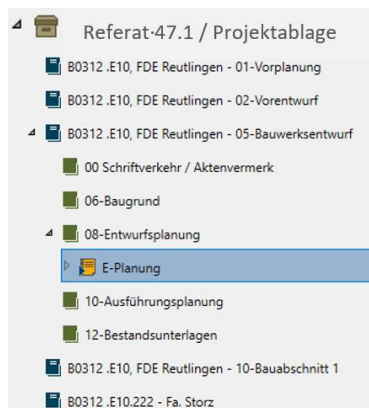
Referat·47.1 / Projektablage

B0312 .E10, FDE Reutlingen - 01-Vorplanung

B0312 .E10, FDE Reutlingen - 02-Vorentwurf

B0312 .E10, FDE Reutlingen - 05-Bauwerksentwurf

00 Schriftverkehr / Aktenvermerk

06-Baugrund

08-Entwurfsplanung

E-Planung

10-Ausführungsplanung

12-Bestandsunterlagen

B0312 .E10, FDE Reutlingen - 10-Bauabschnitt 1

B0312 .E10.222 - Fa. Storz